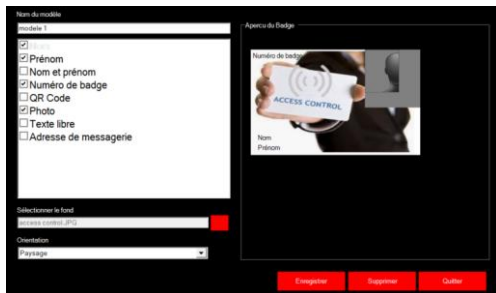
Nom du modèle

modele 1

☑ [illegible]
☑ Prénom
☐ Nom et prénom
☑ Numéro de badge
☐ QR Code
☑ Photo
☐ Texte libre
☐ Adresse de messagerie

Sélectionner le fond

access control.JPG

Orientation

Paysage

Aperçu du Badge

Numéro de badge

ACCESS CONTROL

Nom
Prénom

Enregistrer
Supprimer
Quitter